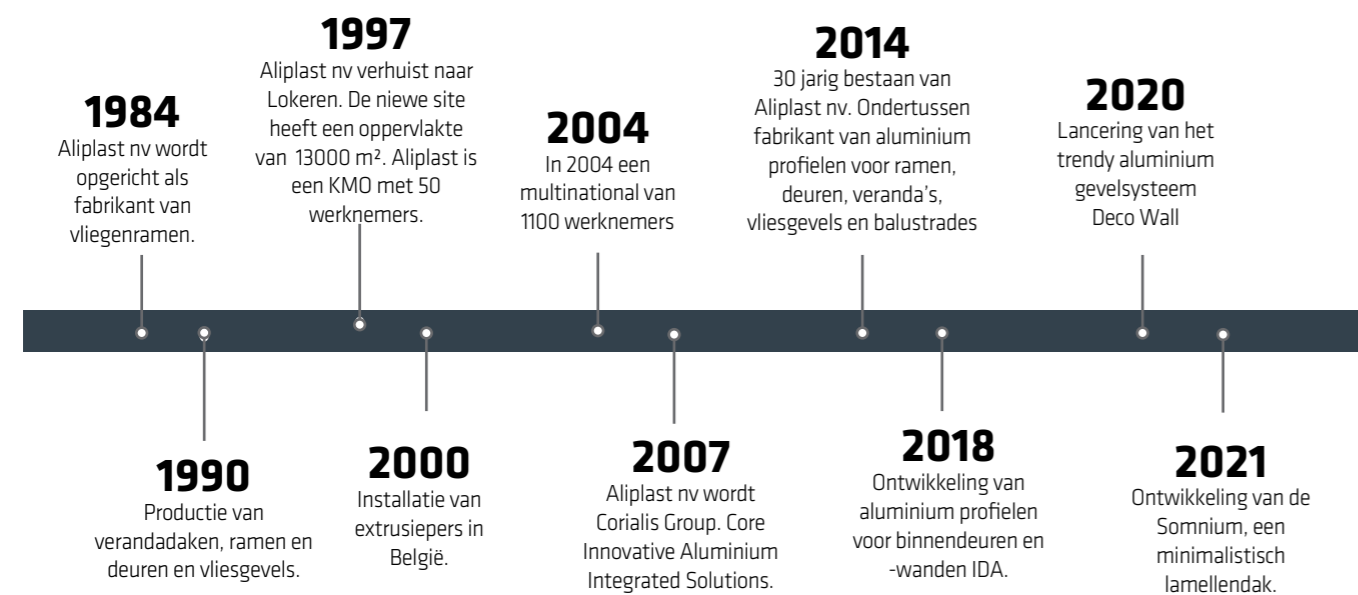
1984
Aliplast nv wordt opgericht als fabrikant van vliegenramen.

1997
Aliplast nv verhuist naar Lokeren. De niewe site heeft een oppervlakte van 13000 m². Aliplast is een KMO met 50 werknemers.

2004
In 2004 een multinational van 1100 werknemers

2014
30 jarig bestaan van Aliplast nv. Ondertussen fabrikant van aluminium profielen voor ramen, deuren, veranda's, vliesgevels en balustrades

2020
Lancering van het trendy aluminium gevelsysteem Deco Wall

1990
Productie van verandadaken, ramen en deuren en vliesgevels.

2000
Installatie van extrusiepers in België.

2007
Aliplast nv wordt Corialis Group. Core Innovative Aluminium Integrated Solutions.

2018
Ontwikkeling van aluminium profielen voor binnendeuren en -wanden IDA.

2021
Ontwikkeling van de Somnium, een minimalistisch lamellendak.